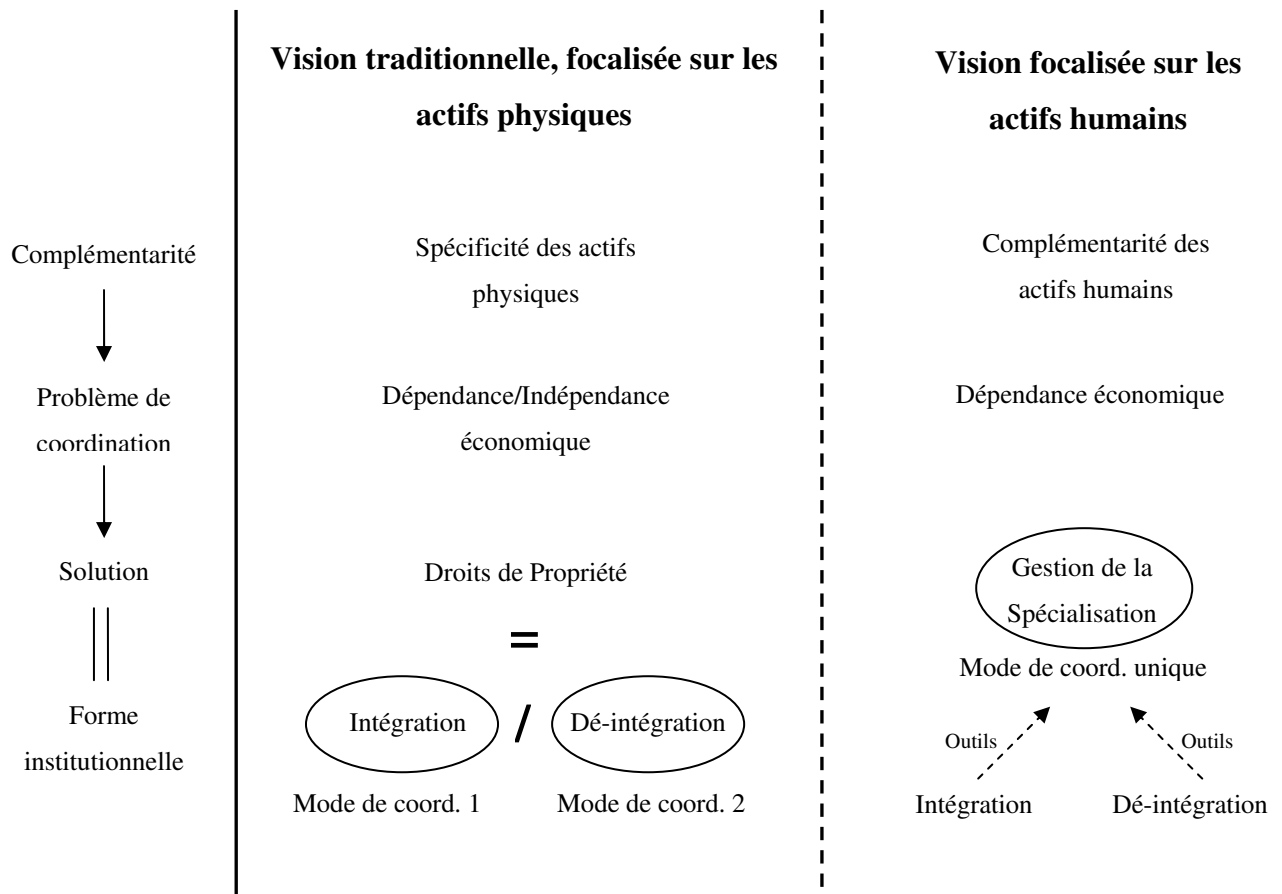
Vision traditionnelle, focalisée sur les actifs physiques

Vision focalisée sur les actifs humains

Complémentarité

Spécificité des actifs physiques

Complémentarité des actifs humains

Problème de coordination

Dépendance/Indépendance économique

Dépendance économique

Solution

Droits de Propriété

=

Gestion de la Spécialisation

Mode de coord. unique

Forme institutionnelle

Intégration

/

Dé-intégration

Outils

Outils

Mode de coord. 1

Mode de coord. 2

Intégration

Dé-intégration